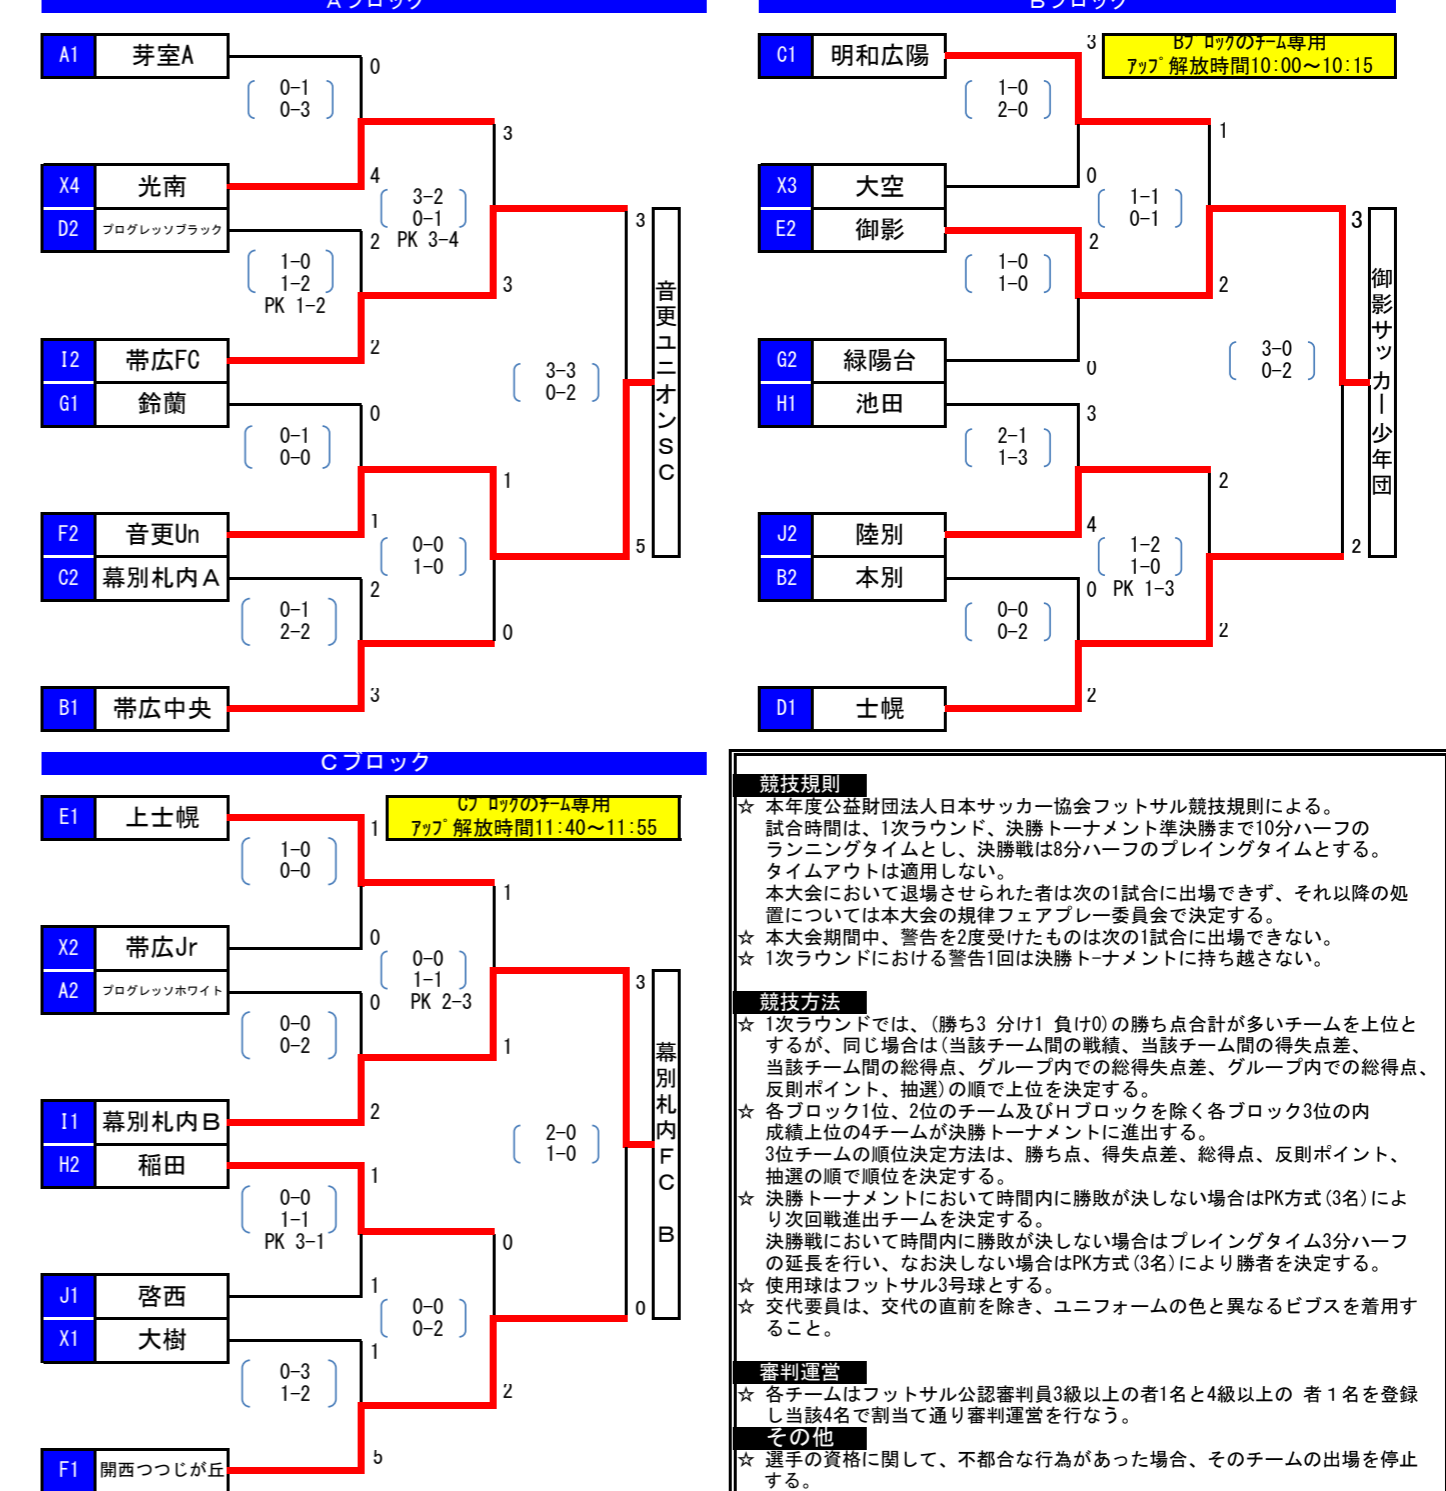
Aブロック

A1 芽室A
0
0-1
0-3
3
X4 光南
4
3-2
0-1
PK 3-4
D2 プログレッソブラック
2
1-0
1-2
PK 1-2
3
I2 帯広FC
2
G1 鈴蘭
0
0-1
0-0
3-3
0-2
3
音更ユニオンSC
1
F2 音更Un
1
0-0
1-0
5
C2 幕別札内A
2
0-1
2-2
0
B1 帯広中央
3

Bブロック

C1 明和広陽
3
Bブロックのチーム専用
アップ解放時間10:00～10:15
1-0
2-0
1
X3 大空
0
1-1
0-1
E2 御影
2
1-0
1-0
2
3
御影サッカー少年団
G2 緑陽台
0
3-0
0-2
H1 池田
3
2-1
1-3
2
J2 陸別
4
1-2
1-0
PK 1-3
2
B2 本別
0
0-0
0-2
2
D1 士幌
2

Cブロック

E1 上士幌
1
Cブロックのチーム専用
アップ解放時間11:40～11:55
1-0
0-0
1
X2 帯広Jr
0
0-0
1-1
PK 2-3
A2 プログレッソホワイト
0
0-0
0-2
3
1
幕別札内FC B
I1 幕別札内B
2
2-0
1-0
H2 稲田
1
0-0
1-1
PK 3-1
0
J1 啓西
1
0-0
0-2
0
X1 大樹
1
0-3
1-2
2
F1 開西つつじが丘
5

競技規則
☆ 本年度公益財団法人日本サッカー協会フットサル競技規則による。
試合時間は、1次ラウンド、決勝トーナメント準決勝まで10分ハーフのランニングタイムとし、決勝戦は8分ハーフのプレイングタイムとする。
タイムアウトは適用しない。
本大会において退場させられた者は次の1試合に出場できず、それ以降の処置については本大会の規律フェアプレー委員会で決定する。
☆ 本大会期間中、警告を2度受けたものは次の1試合に出場できない。
☆ 1次ラウンドにおける警告1回は決勝トーナメントに持ち越さない。

競技方法
☆ 1次ラウンドでは、(勝ち3 分け1 負け0)の勝ち点合計が多いチームを上位とするが、同じ場合は(当該チーム間の戦績、当該チーム間の得失点差、当該チーム間の総得点、グループ内での総得失点差、グループ内での総得点、反則ポイント、抽選)の順で上位を決定する。
☆ 各ブロック1位、2位のチーム及びHブロックを除く各ブロック3位の内成績上位の4チームが決勝トーナメントに進出する。
3位チームの順位決定方法は、勝ち点、得失点差、総得点、反則ポイント、抽選の順で順位を決定する。
☆ 決勝トーナメントにおいて時間内に勝敗が決しない場合はPK方式(3名)により次回戦進出チームを決定する。
決勝戦において時間内に勝敗が決しない場合はプレイングタイム3分ハーフの延長を行い、なお決しない場合はPK方式(3名)により勝者を決定する。
☆ 使用球はフットサル3号球とする。
☆ 交代要員は、交代の直前を除き、ユニフォームの色と異なるビブスを着用すること。

審判運営
☆ 各チームはフットサル公認審判員3級以上の者1名と4級以上の 者１名を登録し当該4名で割当て通り審判運営を行なう。
その他
☆ 選手の資格に関して、不都合な行為があった場合、そのチームの出場を停止する。